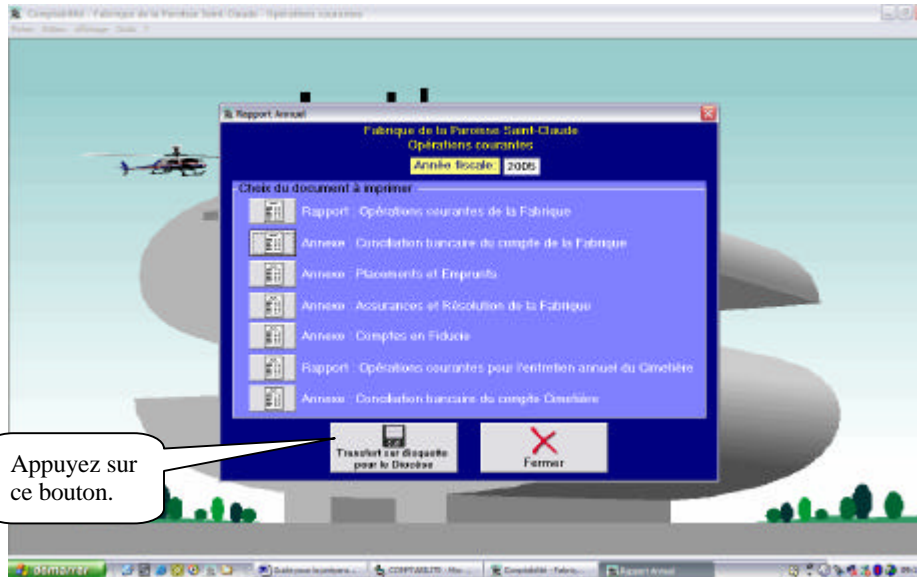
Comptabilité - Fabrique de la Paroisse Saint-Claude - Opérations courantes

Rapport Annuel

Fabrique de la Paroisse Saint-Claude
Opérations courantes

Année fiscale: 2005

Choix du document à imprimer

Rapport : Opérations courantes de la Fabrique

Annexe : Conciliation bancaire du compte de la Fabrique

Annexe : Placements et Emprunts

Annexe : Assurances et Résolution de la Fabrique

Annexe : Comptes en Fiducie

Rapport : Opérations courantes pour l'entretien annuel du Cimetière

Annexe : Conciliation bancaire du compte Cimetière

Transfert sur disquette pour le Diocèse

Fermer

Appuyez sur ce bouton.

démarrer

COMPTABILITE

Comptabilité - Fabriq...

Rapport Annuel